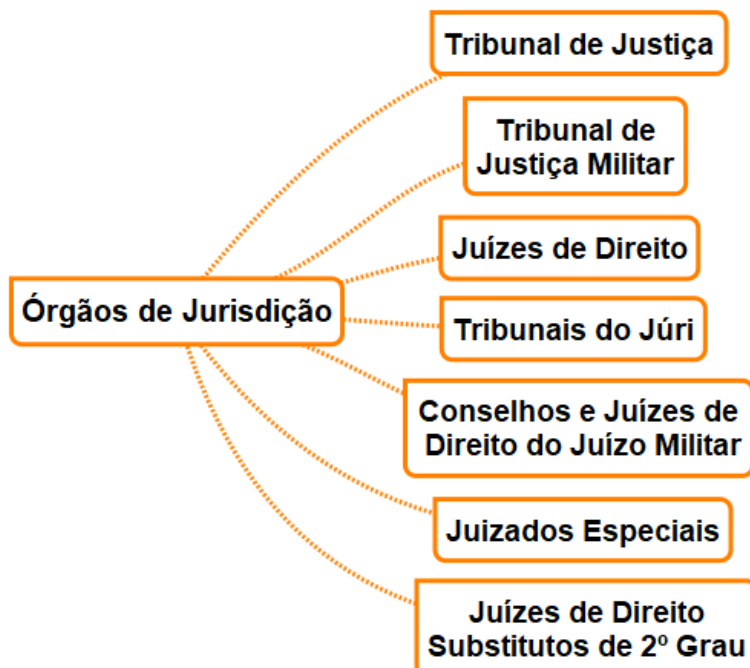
Órgãos de Jurisdição

Tribunal de Justiça

Tribunal de Justiça Militar

Juízes de Direito

Tribunais do Júri

Conselhos e Juízes de Direito do Juízo Militar

Juizados Especiais

Juízes de Direito Substitutos de 2º Grau